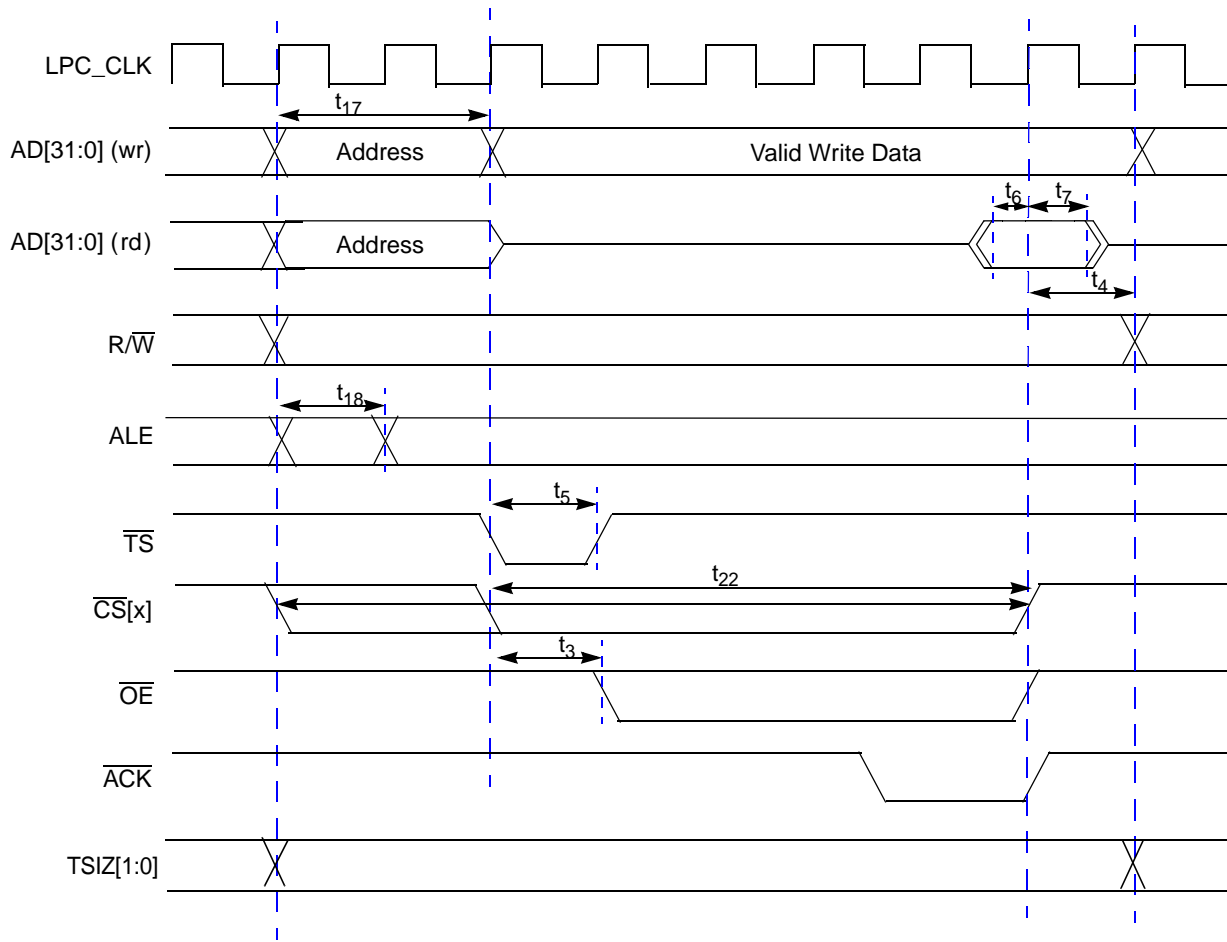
LPC_CLK

$t_{17}$

AD[31:0] (wr)

Address

Valid Write Data

$t_6$ $t_7$

AD[31:0] (rd)

Address

$t_4$

R/$\overline{W}$

$t_{18}$

ALE

$t_5$

$\overline{TS}$

$t_{22}$

$\overline{CS}$[x]

$t_3$

$\overline{OE}$

$\overline{ACK}$

TSIZ[1:0]